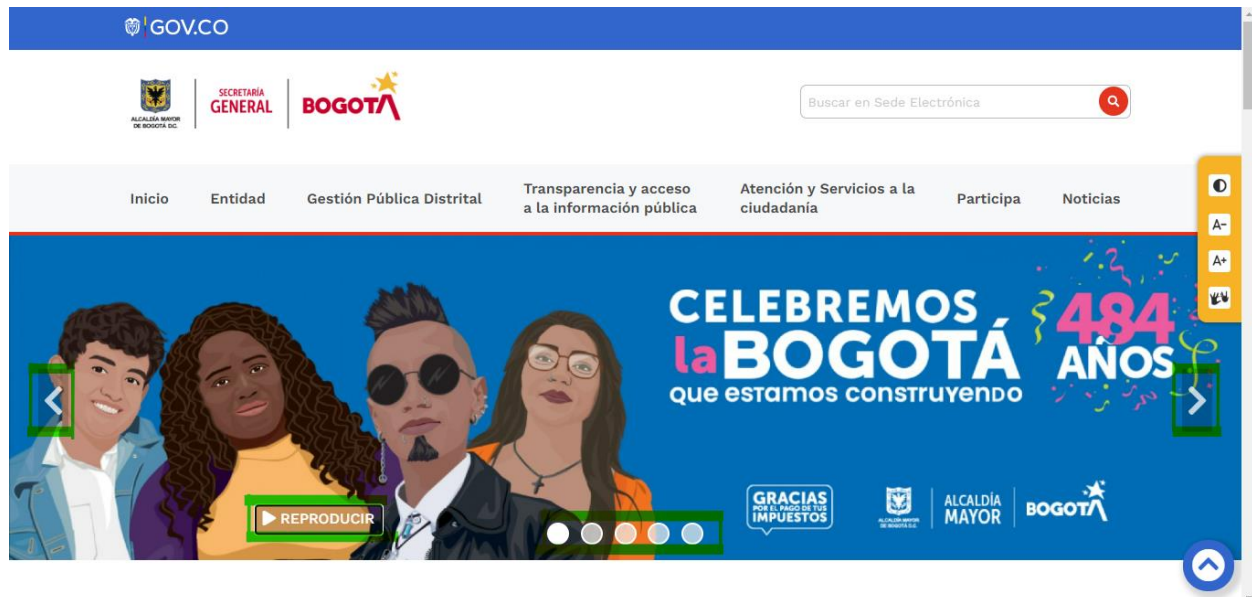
GOV.CO

ALCALDÍA MAYOR DE BOGOTÁ D.C.
SECRETARÍA GENERAL
BOGOTΛ

Buscar en Sede Electrónica

A-
A+

Inicio
Entidad
Gestión Pública Distrital
Transparencia y acceso a la información pública
Atención y Servicios a la ciudadanía
Participa
Noticias

CELEBREMOS la BOGOTÁ que estamos construyendo
484 AÑOS

REPRODUCIR

GRACIAS POR EL PAGO DE TUS IMPUESTOS
ALCALDÍA MAYOR DE BOGOTÁ D.C.
ALCALDÍA MAYOR
BOGOTΛ